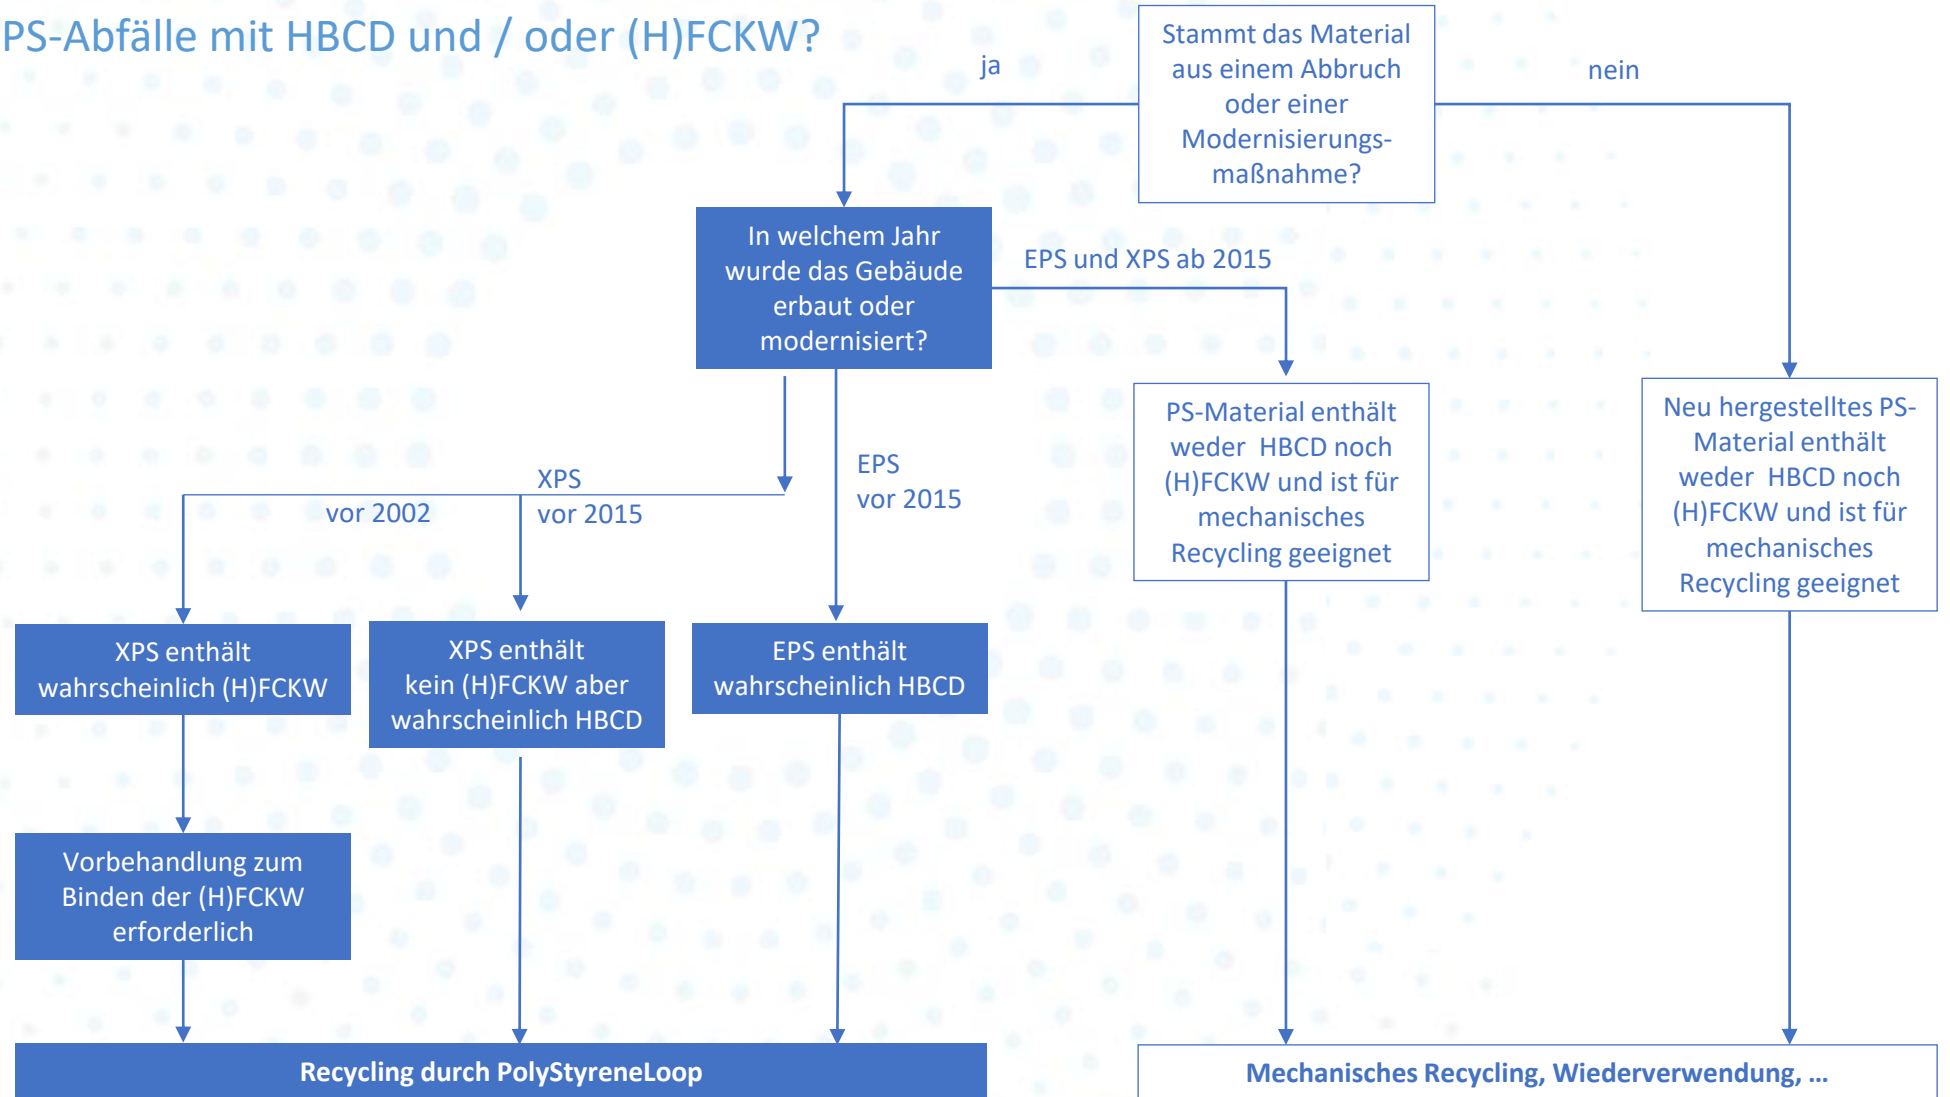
PS-Abfälle mit HBCD und / oder (H)FCKW?

ja

Stammt das Material aus einem Abbruch oder einer Modernisierungsmaßnahme?

nein

In welchem Jahr wurde das Gebäude erbaut oder modernisiert?

EPS und XPS ab 2015

XPS

vor 2002

vor 2015

EPS vor 2015

PS-Material enthält weder HBCD noch (H)FCKW und ist für mechanisches Recycling geeignet

Neu hergestelltes PS-Material enthält weder HBCD noch (H)FCKW und ist für mechanisches Recycling geeignet

XPS enthält wahrscheinlich (H)FCKW

XPS enthält kein (H)FCKW aber wahrscheinlich HBCD

EPS enthält wahrscheinlich HBCD

Vorbehandlung zum Binden der (H)FCKW erforderlich

Recycling durch PolyStyreneLoop

Mechanisches Recycling, Wiederverwendung, ...